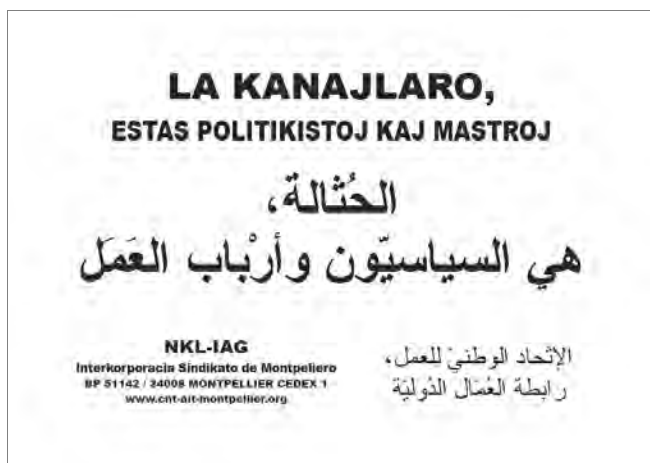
LA KANAJLARO,
ESTAS POLITIKISTOJ KAJ MASTROJ

الحُثالة،
هي السياسيّون وأرْباب العَمَل

NKL-IAG
Interkorporacia Sindikato de Montpeliero
BP 51142 / 34008 MONTPELLIER CEDEX 1
www.cnt-ait-montpellier.org

الإتّحاد الوطنيّ للعمل،
رابطة العُمّال الدُوليّة